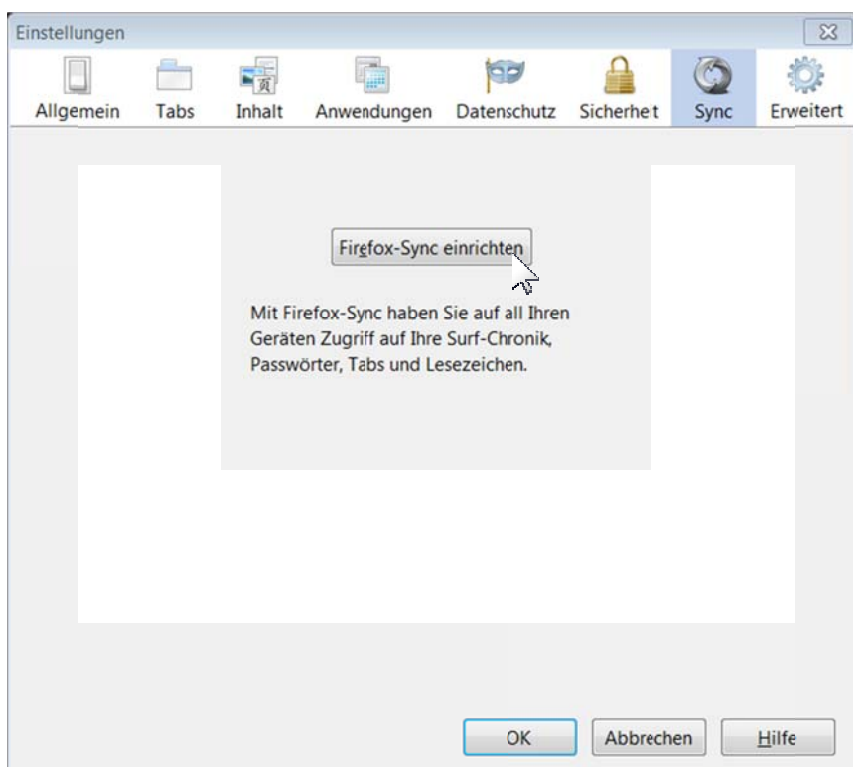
Einstellungen

Allgemein Tabs Inhalt Anwendungen Datenschutz Sicherheit Sync Erweitert

Firefox-Sync einrichten

Mit Firefox-Sync haben Sie auf all Ihren Geräten Zugriff auf Ihre Surf-Chronik, Passwörter, Tabs und Lesezeichen.

OK Abbrechen Hilfe